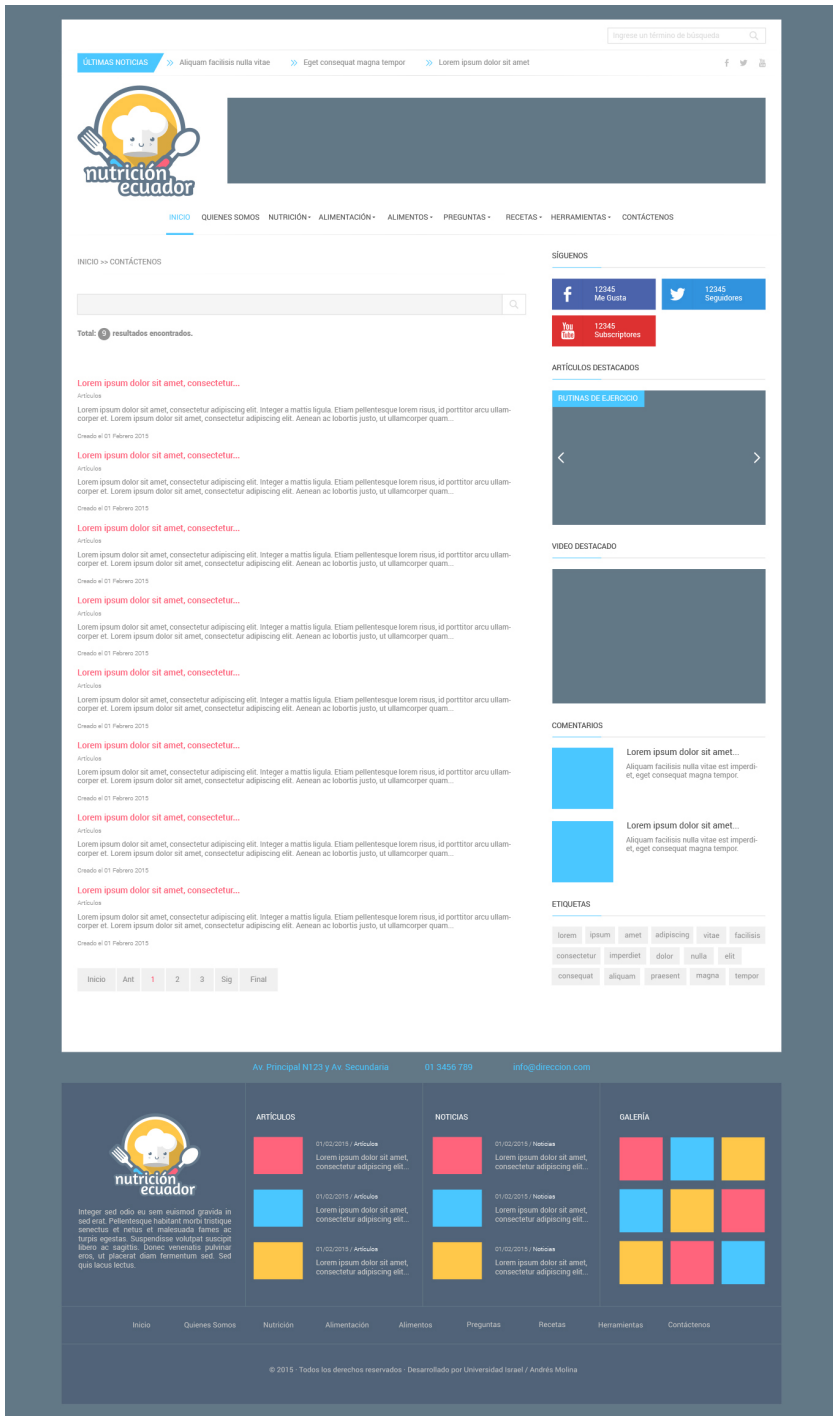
Ingrese un término de búsqueda

ÚLTIMAS NOTICIAS » Aliquam facilisis nulla vitae » Eget consequat magna tempor » Lorem ipsum dolor sit amet

nutrición ecuador

INICIO QUIENES SOMOS NUTRICIÓN ALIMENTACIÓN ALIMENTOS PREGUNTAS RECETAS HERRAMIENTAS CONTÁCTENOS

INICIO >> CONTÁCTENOS

Total: 9 resultados encontrados.

Lorem ipsum dolor sit amet, consectetur...
Artículos
Lorem ipsum dolor sit amet, consectetur adipiscing elit. Integer a mattis ligula. Etiam pellentesque lorem risus, id porttitor arcu ullamcorper et. Lorem ipsum dolor sit amet, consectetur adipiscing elit. Aenean ac lobortis justo, ut ullamcorper quam...
Creado el 01 Febrero 2015

Lorem ipsum dolor sit amet, consectetur...
Artículos
Lorem ipsum dolor sit amet, consectetur adipiscing elit. Integer a mattis ligula. Etiam pellentesque lorem risus, id porttitor arcu ullamcorper et. Lorem ipsum dolor sit amet, consectetur adipiscing elit. Aenean ac lobortis justo, ut ullamcorper quam...
Creado el 01 Febrero 2015

Lorem ipsum dolor sit amet, consectetur...
Artículos
Lorem ipsum dolor sit amet, consectetur adipiscing elit. Integer a mattis ligula. Etiam pellentesque lorem risus, id porttitor arcu ullamcorper et. Lorem ipsum dolor sit amet, consectetur adipiscing elit. Aenean ac lobortis justo, ut ullamcorper quam...
Creado el 01 Febrero 2015

Lorem ipsum dolor sit amet, consectetur...
Artículos
Lorem ipsum dolor sit amet, consectetur adipiscing elit. Integer a mattis ligula. Etiam pellentesque lorem risus, id porttitor arcu ullamcorper et. Lorem ipsum dolor sit amet, consectetur adipiscing elit. Aenean ac lobortis justo, ut ullamcorper quam...
Creado el 01 Febrero 2015

Lorem ipsum dolor sit amet, consectetur...
Artículos
Lorem ipsum dolor sit amet, consectetur adipiscing elit. Integer a mattis ligula. Etiam pellentesque lorem risus, id porttitor arcu ullamcorper et. Lorem ipsum dolor sit amet, consectetur adipiscing elit. Aenean ac lobortis justo, ut ullamcorper quam...
Creado el 01 Febrero 2015

Lorem ipsum dolor sit amet, consectetur...
Artículos
Lorem ipsum dolor sit amet, consectetur adipiscing elit. Integer a mattis ligula. Etiam pellentesque lorem risus, id porttitor arcu ullamcorper et. Lorem ipsum dolor sit amet, consectetur adipiscing elit. Aenean ac lobortis justo, ut ullamcorper quam...
Creado el 01 Febrero 2015

Lorem ipsum dolor sit amet, consectetur...
Artículos
Lorem ipsum dolor sit amet, consectetur adipiscing elit. Integer a mattis ligula. Etiam pellentesque lorem risus, id porttitor arcu ullamcorper et. Lorem ipsum dolor sit amet, consectetur adipiscing elit. Aenean ac lobortis justo, ut ullamcorper quam...
Creado el 01 Febrero 2015

Lorem ipsum dolor sit amet, consectetur...
Artículos
Lorem ipsum dolor sit amet, consectetur adipiscing elit. Integer a mattis ligula. Etiam pellentesque lorem risus, id porttitor arcu ullamcorper et. Lorem ipsum dolor sit amet, consectetur adipiscing elit. Aenean ac lobortis justo, ut ullamcorper quam...
Creado el 01 Febrero 2015

Inicio Ant 1 2 3 Sig Final

SÍGUENOS
12345 Me Gusta
12345 Seguidores
You Tube 12345 Subscriptores

ARTÍCULOS DESTACADOS
RUTINAS DE EJERCICIO

VIDEO DESTACADO

COMENTARIOS
Lorem ipsum dolor sit amet...
Aliquam facilisis nulla vitae est imperdiet, eget consequat magna tempor.
Lorem ipsum dolor sit amet...
Aliquam facilisis nulla vitae est imperdiet, eget consequat magna tempor.

ETIQUETAS
lorem ipsum amet adipiscing vitae facilisis consectetur imperdiet dolor nulla elit consequat aliquam praesent magna tempor

Av. Principal N123 y Av. Secundaria 01 3456 789 info@direccion.com

nutrición ecuador
Integer sed odio eu sem euismod gravida in sed erat. Pellentesque habitant morbi tristique senectus et netus et malesuada fames ac turpis egestas. Suspendisse volutpat suscipit libero ac sagittis. Donec venenatis pulvinar eros, ut placerat diam fermentum sed. Sed quis lacus lectus.

ARTÍCULOS
01/02/2015 / Artículos
Lorem ipsum dolor sit amet, consectetur adipiscing elit...
01/02/2015 / Artículos
Lorem ipsum dolor sit amet, consectetur adipiscing elit...
01/02/2015 / Artículos
Lorem ipsum dolor sit amet, consectetur adipiscing elit...

NOTICIAS
01/02/2015 / Noticias
Lorem ipsum dolor sit amet, consectetur adipiscing elit...
01/02/2015 / Noticias
Lorem ipsum dolor sit amet, consectetur adipiscing elit...
01/02/2015 / Noticias
Lorem ipsum dolor sit amet, consectetur adipiscing elit...

GALERÍA

Inicio Quienes Somos Nutrición Alimentación Alimentos Preguntas Recetas Herramientas Contáctenos

© 2015 · Todos los derechos reservados · Desarrollado por Universidad Israel / Andrés Molina